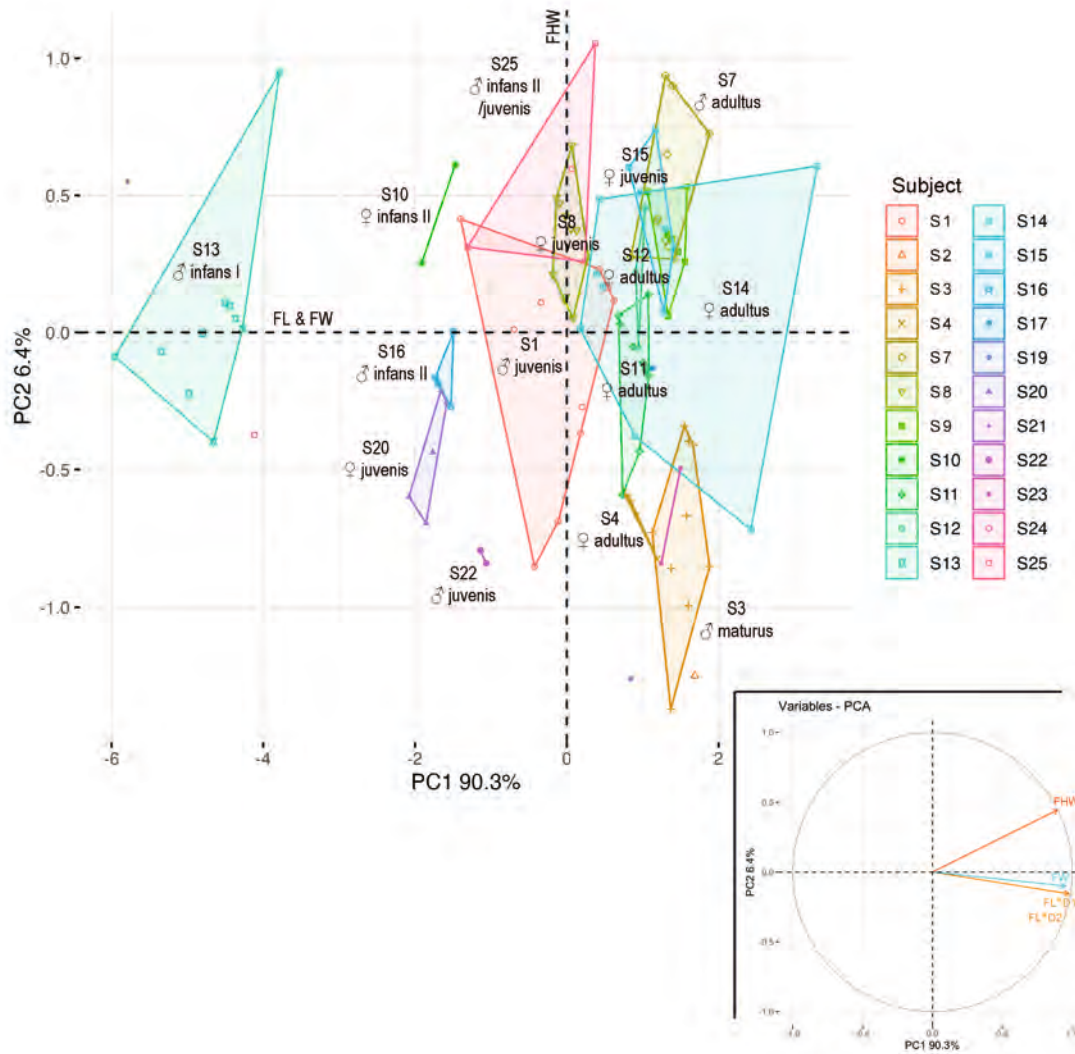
FHW

S25
♂ infans II
/juvenis

S7
♂ adultus

S15
♀ juvenis

S10
♀ infans II

S8
♀ juvenis

S12
♀ adultus

S13
♂ infans I

S14
♀ adultus

FL & FW

S1
♂ juvenis

S16
♂ infans II

S11
♀ adultus

S20
♀ juvenis

S4
♀ adultus

S22
♂ juvenis

S3
♂ maturus

1.0
0.5
0.0
-0.5
-1.0

PC2 6.4%

-6
-4
-2
0
2

PC1 90.3%

Subject

| | |
|---|---|
| S1 | S14 |
| S2 | S15 |
| S3 | S16 |
| S4 | S17 |
| S7 | S19 |
| S8 | S20 |
| S9 | S21 |
| S10 | S22 |
| S11 | S23 |
| S12 | S24 |
| S13 | S25 |

Variables - PCA

1.0
0.5
0.0
-0.5
-1.0

PC2 6.4%

FHW
FL*D1
FL*D2

-1.0
-0.5
0.0
0.5
1.0

PC1 90.3%